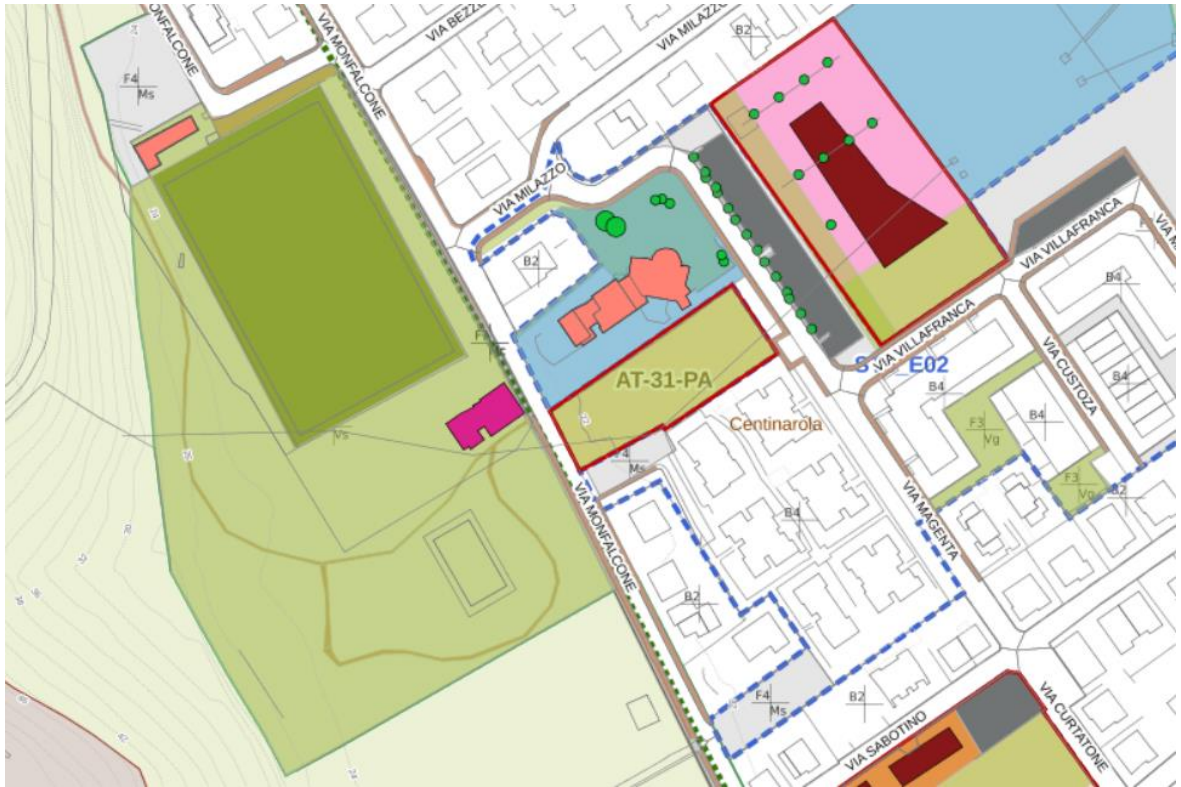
VIA MONFALCONE
F4
Ms
VIA MONFALCONE
VIA BEZZ
VIA MILAZZO
B2
VIA MILAZZO
B2
F3
Ms
AT-31-PA
Centinarola
Vs
F4
Ms
VIA MONFALCONE
S_VIA VILLAFRANCA
E02
VIA VILLAFRANCA
B4
VIA CUSTOZA
B4
B4
B4
F3
Vg
F3
Vg
B2
VIA MAGENTA
B4
B2
F4
Ms
B2
VIA SABOTINO
VIA CURTATONE